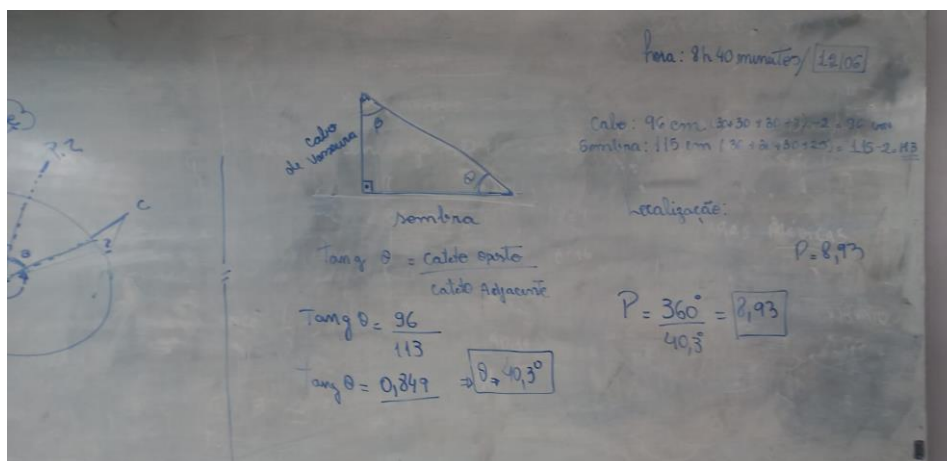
Hora: 8h 40 minutos / 12/06

Cabo: 96 cm (30+30+30+8)-2 = 96 cm
Sombra: 115 cm (30+30+30+20) = 115-2 = 113

Localização:

P = 8,93

$P = \frac{360°}{40,3°} = 8,93$

cabo de vassoura

β

θ

sombra

Tang θ = $\frac{\text{Cateto oposto}}{\text{Cateto Adjacente}}$

Tang θ = $\frac{96}{113}$

Tang θ = 0,849 ⇒ θ = 40,3°

7,2

θ

?

C